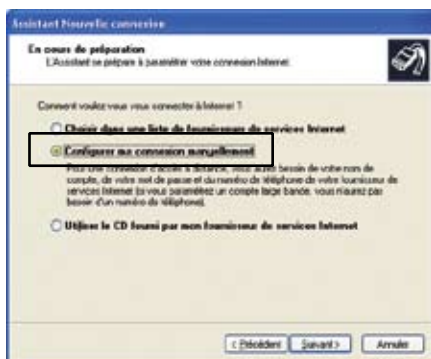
Assistant Nouvelle connexion

En cours de préparation
L'Assistant se prépare à paramétrer votre connexion Internet.

Comment voulez-vous vous connecter à Internet ?

Choisir dans une liste de fournisseurs de services Internet

Configurer ma connexion manuellement

Pour une connexion d'accès à distance, vous aurez besoin de votre nom de compte, de votre mot de passe et du numéro de téléphone de votre fournisseur de services Internet (si vous paramétrez un compte large bande, vous n'aurez pas besoin d'un numéro de téléphone).

Utiliser le CD fourni par mon fournisseur de services Internet

< Précédent Suivant > Annuler